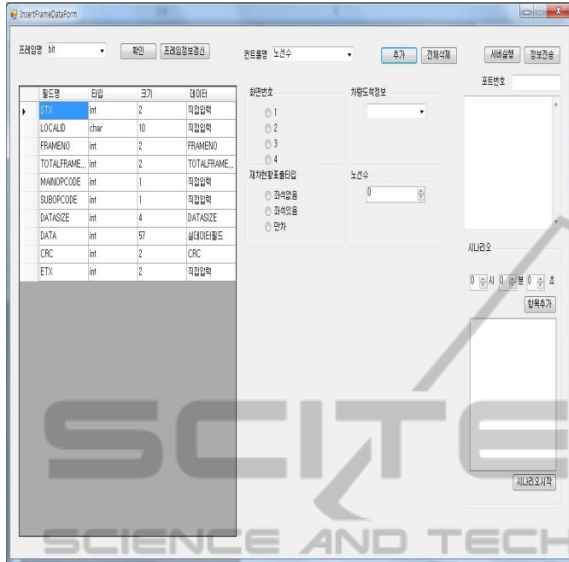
InsertFrameDataForm

프레임명 bit 확인 프레임정보갱신 컨트롤명 노선수 추가 전체삭제 서버실행 정보전송

포트번호

| 필드명 | 타입 | 크기 | 데이터 |
|---|---|---|---|
| STX | int | 2 | 직접입력 |
| LOCALID | char | 10 | 직접입력 |
| FRAMENO | int | 2 | FRAMENO |
| TOTALFRAME... | int | 2 | TOTALFRAME... |
| MAINOPCODE | int | 1 | 직접입력 |
| SUBOPCODE | int | 1 | 직접입력 |
| DATASIZE | int | 4 | DATASIZE |
| DATA | int | 57 | 실데이터필드 |
| CRC | int | 2 | CRC |
| ETX | int | 2 | 직접입력 |

회전번호
1
2
3
4

차량도착정보

재차현황표출타입
좌석없음
좌석있음
만차

노선수
0

시나리오
0 시 0 분 0 초
항목추가

시나리오시작

SCITE
SCIENCE AND TECH